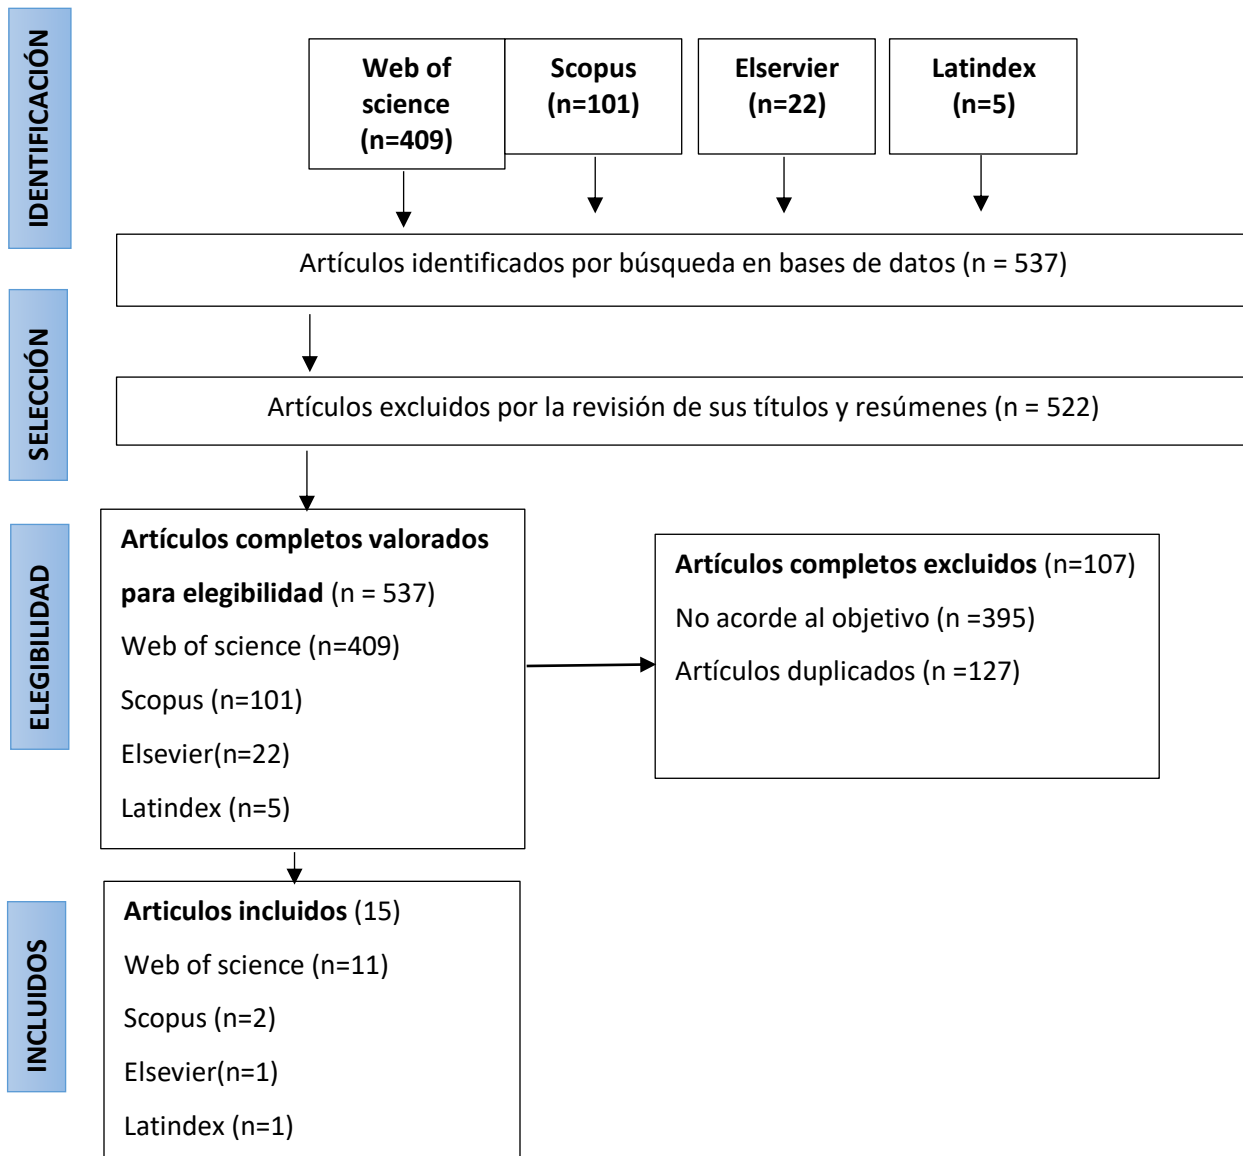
IDENTIFICACIÓN

Web of science (n=409)

Scopus (n=101)

Elservier (n=22)

Latindex (n=5)

Artículos identificados por búsqueda en bases de datos (n = 537)

SELECCIÓN

Artículos excluidos por la revisión de sus títulos y resúmenes (n = 522)

ELEGIBILIDAD

**Artículos completos valorados para elegibilidad** (n = 537)

Web of science (n=409)

Scopus (n=101)

Elsevier(n=22)

Latindex (n=5)

**Artículos completos excluidos** (n=107)

No acorde al objetivo (n =395)

Artículos duplicados (n =127)

INCLUIDOS

**Articulos incluidos** (15)

Web of science (n=11)

Scopus (n=2)

Elsevier(n=1)

Latindex (n=1)